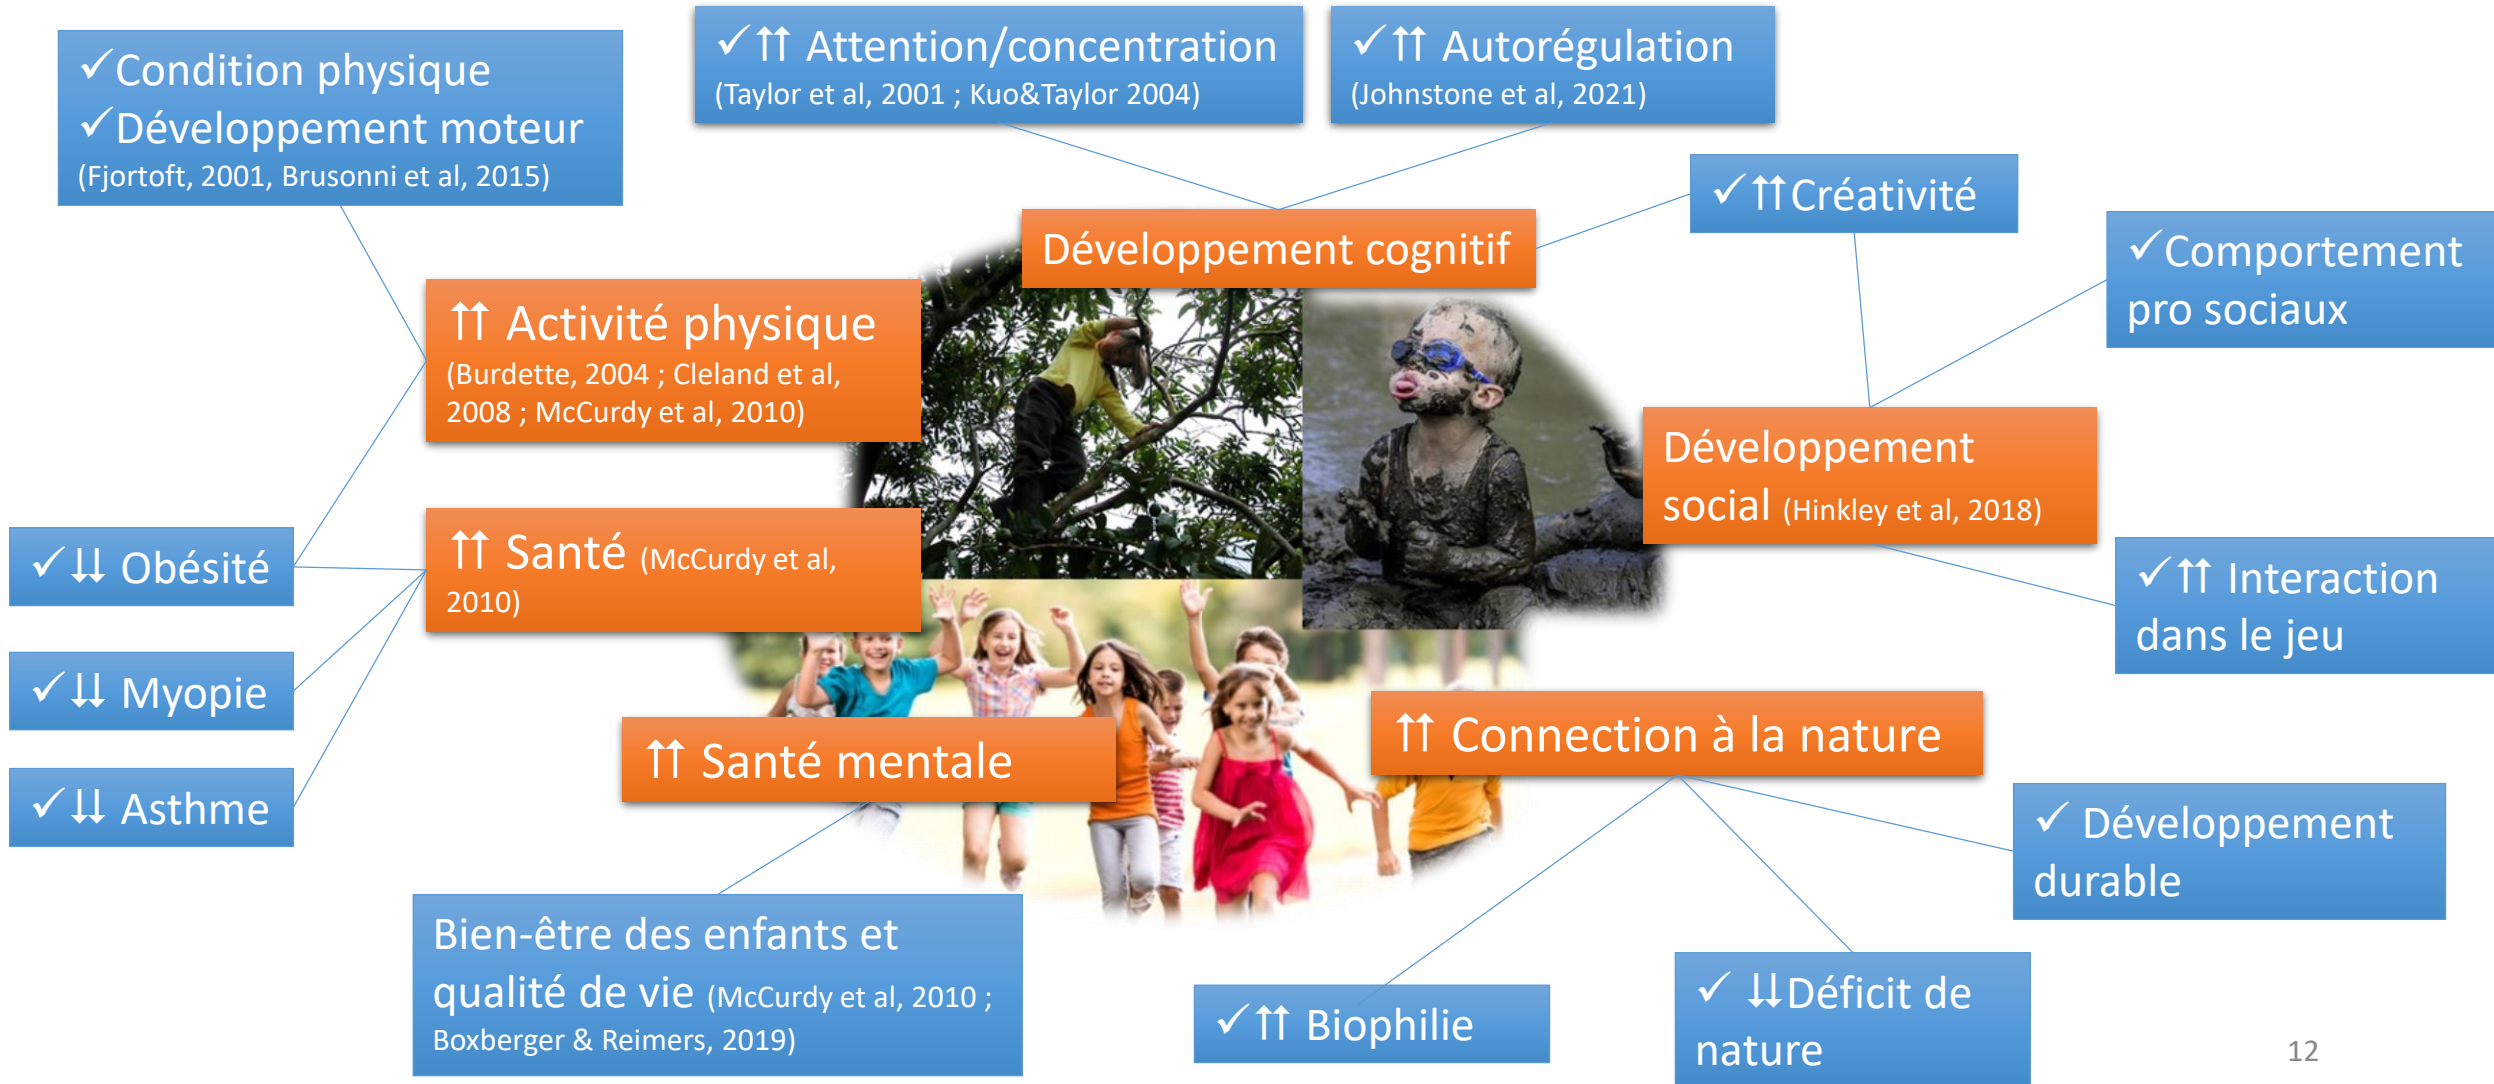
✓Condition physique
✓Développement moteur
(Fjortoft, 2001, Brusonni et al, 2015)

✓⇈ Attention/concentration
(Taylor et al, 2001 ; Kuo&Taylor 2004)

✓⇈ Autorégulation
(Johnstone et al, 2021)

✓⇈Créativité

✓Comportement pro sociaux

Développement cognitif

⇈ Activité physique
(Burdette, 2004 ; Cleland et al, 2008 ; McCurdy et al, 2010)

Développement social (Hinkley et al, 2018)

✓⇊ Obésité

⇈ Santé (McCurdy et al, 2010)

✓⇈ Interaction dans le jeu

✓⇊ Myopie

⇈ Santé mentale

⇈ Connection à la nature

✓⇊ Asthme

✓ Développement durable

Bien-être des enfants et qualité de vie (McCurdy et al, 2010 ; Boxberger & Reimers, 2019)

✓⇈ Biophilie

✓ ⇊Déficit de nature

12